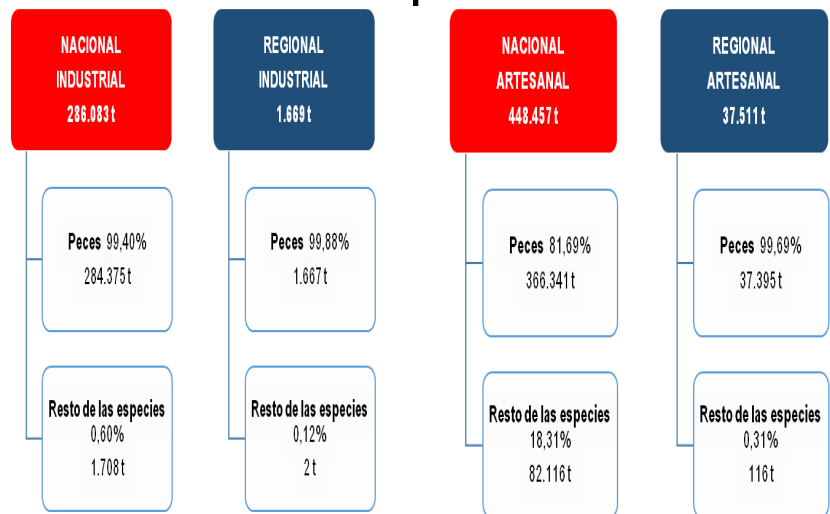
NACIONAL INDUSTRIAL 286.083 t

Peces 99,40%
284.375 t

Resto de las especies
0,60%
1.708 t

REGIONAL INDUSTRIAL 1.669 t

Peces 99,88%
1.667 t

Resto de las especies
0,12%
2 t

NACIONAL ARTESANAL 448.457 t

Peces 81,69%
366.341 t

Resto de las especies
18,31%
82.116 t

REGIONAL ARTESANAL 37.511 t

Peces 99,69%
37.395 t

Resto de las especies
0,31%
116 t